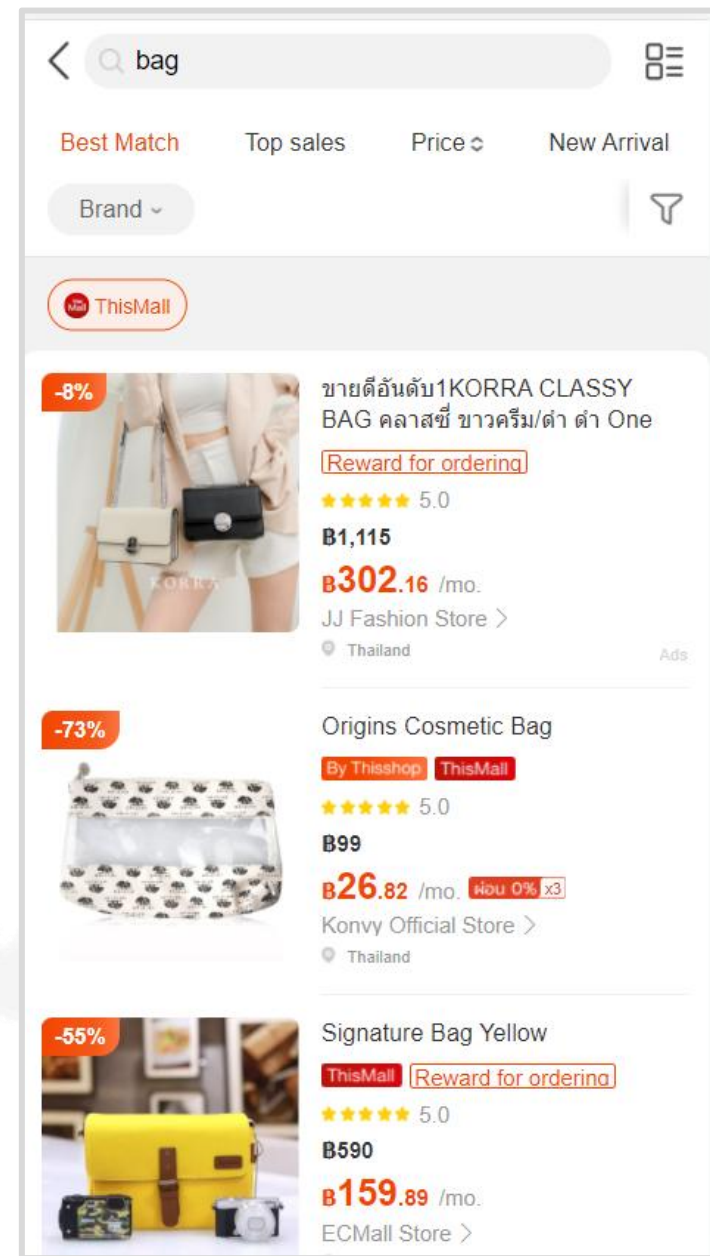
bag

Best Match Top sales Price New Arrival

Brand

ThisMall

-8%

ขายดีอันดับ1KORRA CLASSY BAG คลาสซี่ ขาวครีม/ดำ ดำ One

Reward for ordering

5.0

฿1,115

฿302.16 /mo.

JJ Fashion Store >

Thailand

Ads

-73%

Origins Cosmetic Bag

By Thisshop ThisMall

5.0

฿99

฿26.82 /mo. ผ่อน 0% x3

Konvy Official Store >

Thailand

-55%

Signature Bag Yellow

ThisMall Reward for ordering

5.0

฿590

฿159.89 /mo.

ECMall Store >